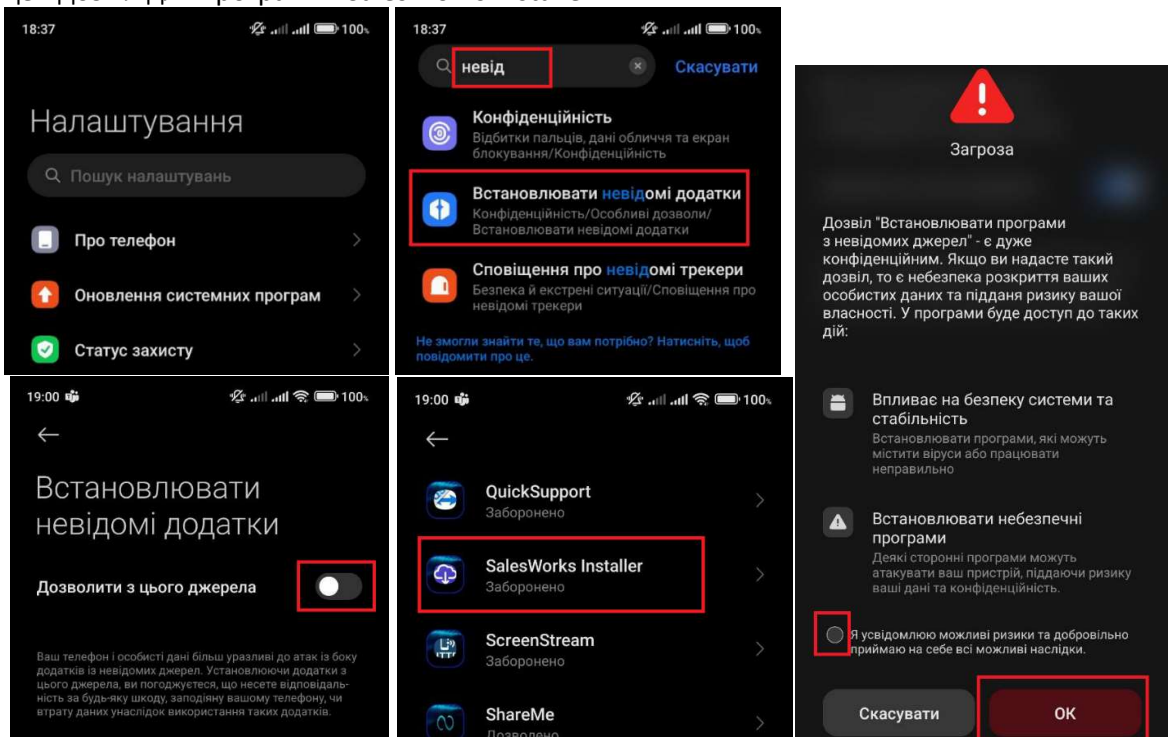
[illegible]

18:37

100

Налаштування

Пошук налаштувань

Про телефон

Оновлення системних програм

Статус захисту

18:37

100

невід

Скасувати

Конфіденційність

Відбитки пальців, дані обличчя та екран блокування/Конфіденційність

Встановлювати невідомі додатки

Конфіденційність/Особливі дозволи/Встановлювати невідомі додатки

Сповіщення про невідомі трекери

Безпека й екстрені ситуації/Сповіщення про невідомі трекери

Не змогли знайти те, що вам потрібно? Натисніть, щоб повідомити про це.

Загроза

Дозвіл "Встановлювати програми з невідомих джерел" - є дуже конфіденційним. Якщо ви надасте такий дозвіл, то є небезпека розкриття ваших особистих даних та піддання ризику вашої власності. У програми буде доступ до таких дій:

Впливає на безпеку системи та стабільність

Встановлювати програми, які можуть містити віруси або працювати неправильно

Встановлювати небезпечні програми

Деякі сторонні програми можуть атакувати ваш пристрій, піддаючи ризику ваші дані та конфіденційність.

Я усвідомлюю можливі ризики та добровільно приймаю на себе всі можливі наслідки.

Скасувати

OK

19:00

100

Встановлювати невідомі додатки

Дозволити з цього джерела

Ваш телефон і особисті дані більш уразливі до атак із боку додатків із невідомих джерел. Установлюючи додатки з цього джерела, ви погоджуєтеся, що несете відповідальність за будь-яку шкоду, заподіяну вашому телефону, чи втрату даних унаслідок використання таких додатків.

19:00

100

QuickSupport

Заборонено

SalesWorks Installer

Заборонено

ScreenStream

Заборонено

ShareMe

Дозволено